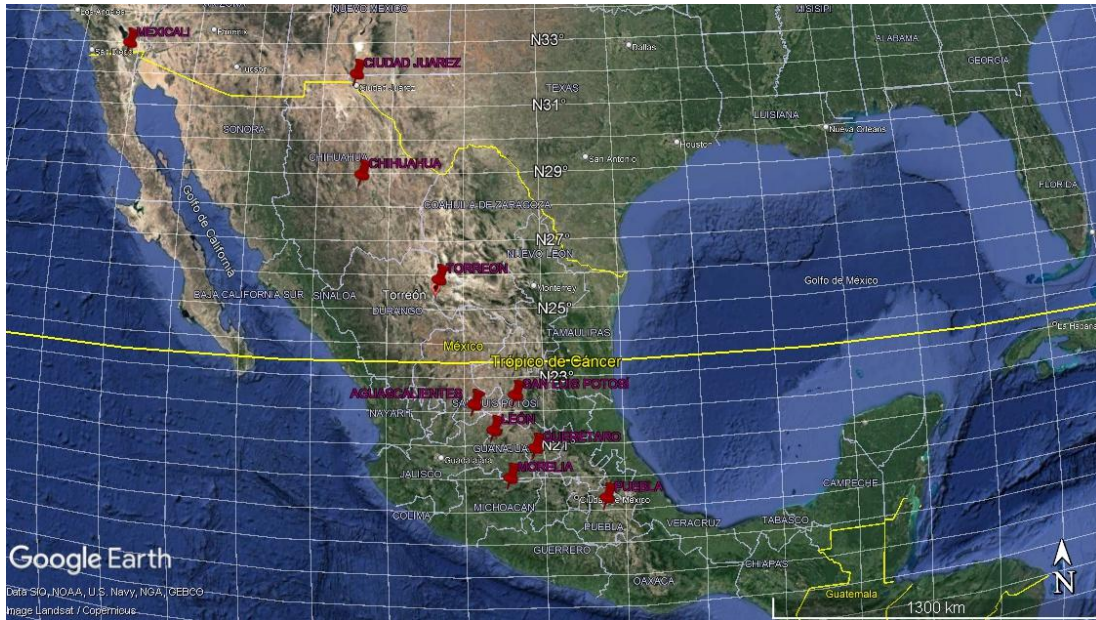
Los Angeles
MEXICALI
San Diego
Phoenix
NUEVO MEXICO
MISISIPI
N33°
Dallas
ALABAMA
GEORGIA
Tucson
CIUDAD JUAREZ
Ciudad Juárez
TEXAS
N31°
LUISIANA
Houston
Nueva Orleans
SONORA
CHIHUAHUA
CHIHUAHUA
San Antonio
N29°
FLORIDA
Golfo de California
COAHUILA DE ZARAGOZA
N27°
NUEVO LEON
TORREON
Monterrey
Golfo de México
BAJA CALIFORNIA SUR
SINALOA
Torreón
DURANGO
N25°
TAMAULIPAS
La Habana
México
Trópico de Cáncer
N23°
SAN LUIS POTOSÍ
AGUASCALIENTES
SAN LUIS POTOSI
NAYARIT
LEON
QUERETARO
GUANAJUATO
N21°
Guadalajara
JALISCO
MORELIA
PUEBLA
Ciudad de México
CAMPECHE
COLIMA
MICHOACAN
PUEBLA
VERACRUZ
TABASCO
Google Earth
GUERRERO
Data SIO, NOAA, U.S. Navy, NGA, GEBCO
Image Landsat / Copernicus
OAXACA
CHIAPAS
Guatemala
1300 km
N